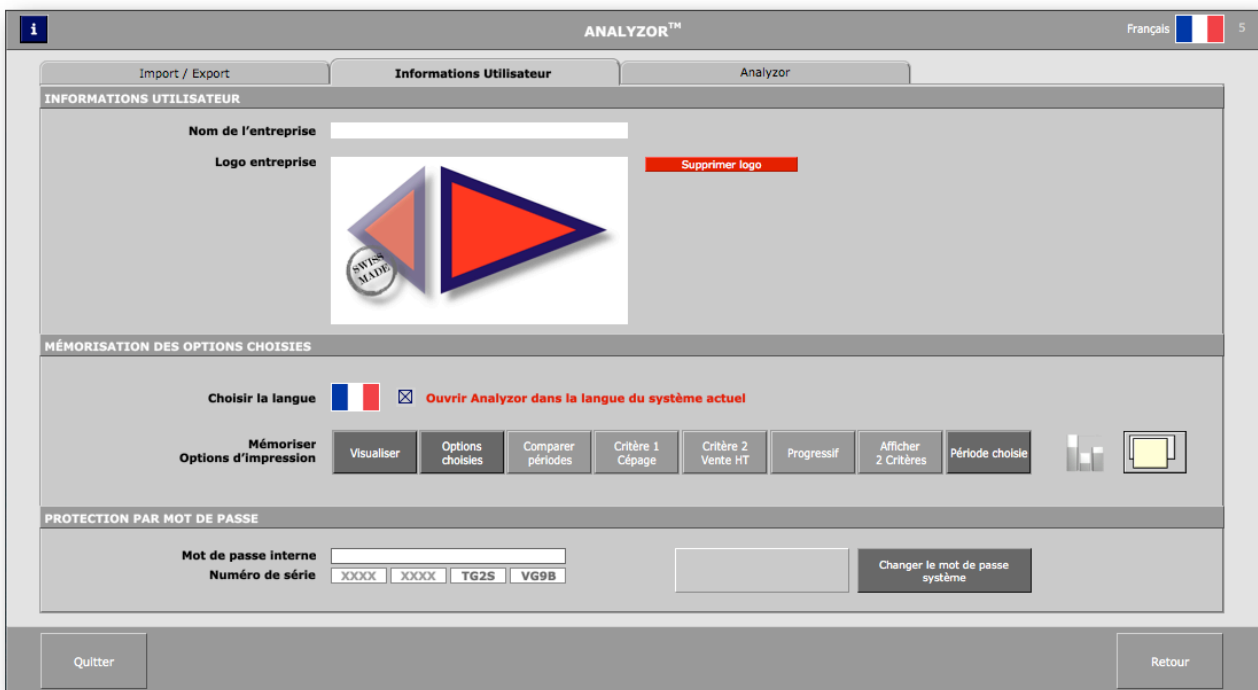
i

ANALYZOR™

Français

5

Import / Export

Informations Utilisateur

Analyzor

INFORMATIONS UTILISATEUR

Nom de l'entreprise

Logo entreprise

Supprimer logo

SWISS MADE

MÉMORISATION DES OPTIONS CHOISIES

Choisir la langue

☒ Ouvrir Analyzor dans la langue du système actuel

Mémoriser Options d'impression

Visualiser

Options choisies

Comparer périodes

Critère 1 Cépage

Critère 2 Vente HT

Progressif

Afficher 2 Critères

Période choisie

PROTECTION PAR MOT DE PASSE

Mot de passe interne

Numéro de série

XXXX

XXXX

TG2S

VG9B

Changer le mot de passe système

Quitter

Retour